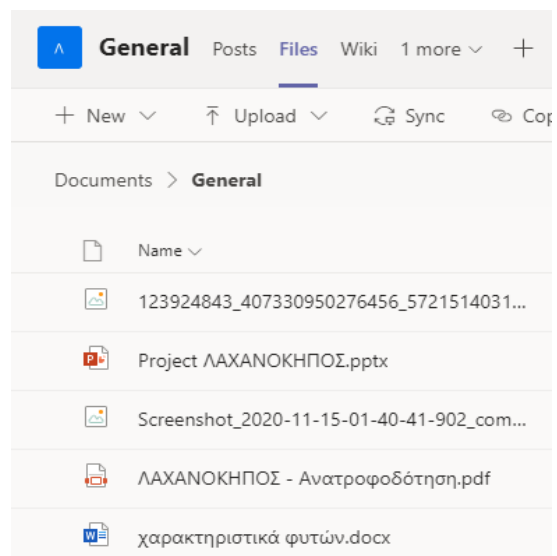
Λ General Posts Files Wiki 1 more + 

+ New Upload Sync Cop

Documents > General

Name

123924843_407330950276456_5721514031...

Project ΛΑΧΑΝΟΚΗΠΟΣ.pptx

Screenshot_2020-11-15-01-40-41-902_com...

ΛΑΧΑΝΟΚΗΠΟΣ - Ανατροφοδότηση.pdf

χαρακτηριστικά φυτών.docx